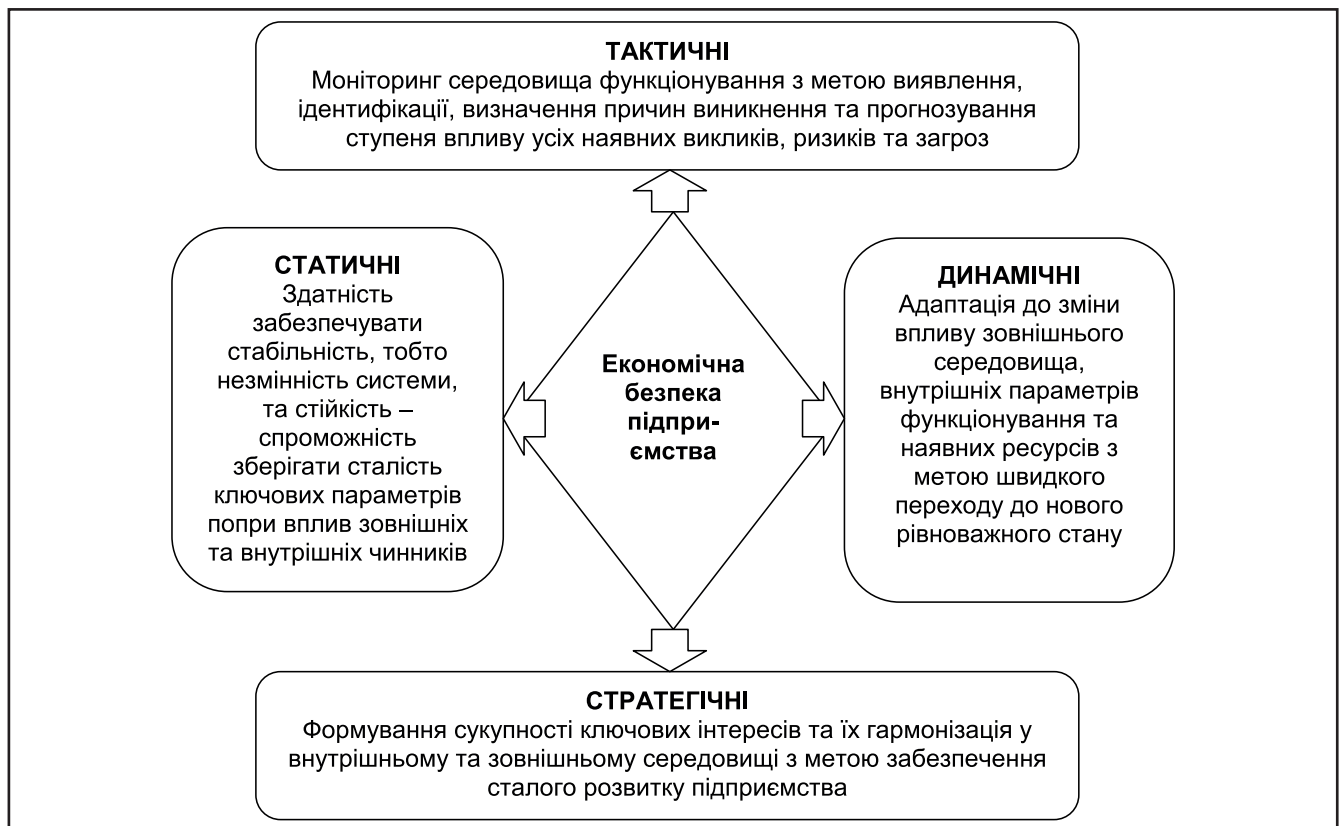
ТАКТИЧНІ
Моніторинг середовища функціонування з метою виявлення, ідентифікації, визначення причин виникнення та прогнозування ступеня впливу усіх наявних викликів, ризиків та загроз

СТАТИЧНІ
Здатність забезпечувати стабільність, тобто незмінність системи, та стійкість – спроможність зберігати сталість ключових параметрів попри вплив зовнішніх та внутрішніх чинників

Економічна безпека підприємства

ДИНАМІЧНІ
Адаптація до зміни впливу зовнішнього середовища, внутрішніх параметрів функціонування та наявних ресурсів з метою швидкого переходу до нового рівноважного стану

СТРАТЕГІЧНІ
Формування сукупності ключових інтересів та їх гармонізація у внутрішньому та зовнішньому середовищі з метою забезпечення сталого розвитку підприємства